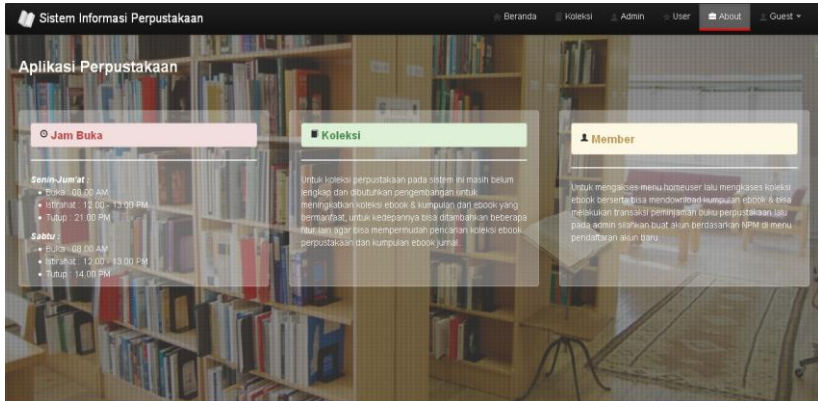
Sistem Informasi Perpustakaan

Beranda Koleksi Admin User About Guest

Aplikasi Perpustakaan

Jam Buka

Senin-Jum'at :
- Buka : 08.00 AM
- Istirahat : 12.00 - 13.00 PM
- Tutup : 21.00 PM

Sabtu :
- Buka : 08.00 AM
- Istirahat : 12.00 - 13.00 PM
- Tutup : 14.00 PM

Koleksi

Untuk koleksi perpustakaan pada sistem ini masih belum lengkap dan dibutuhkan pengembangan untuk meningkatkan koleksi ebook & kumpulan dari ebook yang bermanfaat, untuk kedepannya bisa ditambahkan beberapa fitur lain agar bisa mempermudah pencarian koleksi ebook perpustakaan dan kumpulan ebook jurnal.

Member

Untuk mengakses menu homeuser lalu mengakses koleksi ebook beserta bisa mendownload kumpulan ebook & bisa melakukan transaksi peminjaman buku perpustakaan lalu pada admin silahkan buat akun berdasarkan NPM di menu pendaftaran akun baru.